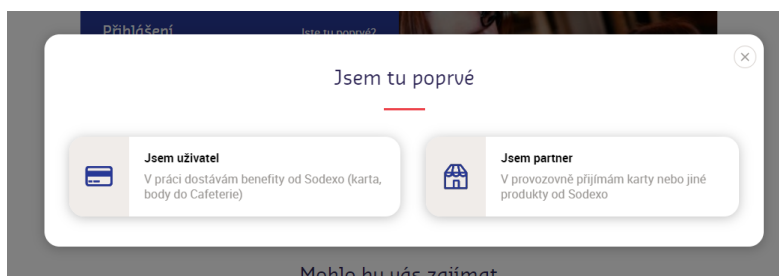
Přihlášení

Jste tu poprvé?

×

Jsem tu poprvé

Jsem uživatel
V práci dostávám benefity od Sodexo (karta, body do Cafeterie)

Jsem partner
V provozovně přijímám karty nebo jiné produkty od Sodexo

Mohlo by vás zajímat